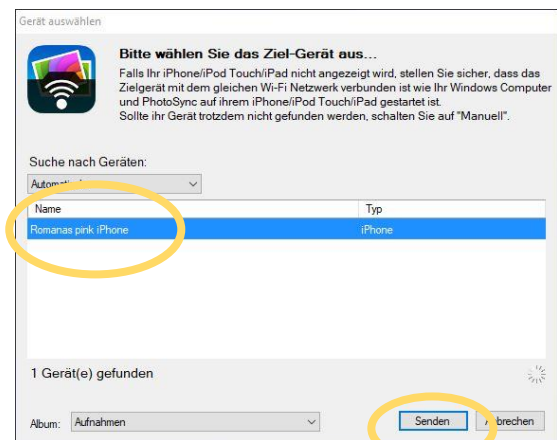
Gerät auswählen

Bitte wählen Sie das Ziel-Gerät aus...

Falls Ihr iPhone/iPod Touch/iPad nicht angezeigt wird, stellen Sie sicher, dass das Zielgerät mit dem gleichen Wi-Fi Netzwerk verbunden ist wie Ihr Windows Computer und PhotoSync auf ihrem iPhone/iPod Touch/iPad gestartet ist.
Sollte ihr Gerät trotzdem nicht gefunden werden, schalten Sie auf "Manuell".

Suche nach Geräten:

Automat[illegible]

| Name | Typ |
|---|---|
| Romanas pink iPhone | iPhone |

1 Gerät(e) gefunden

Album: Aufnahmen

Senden

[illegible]brechen